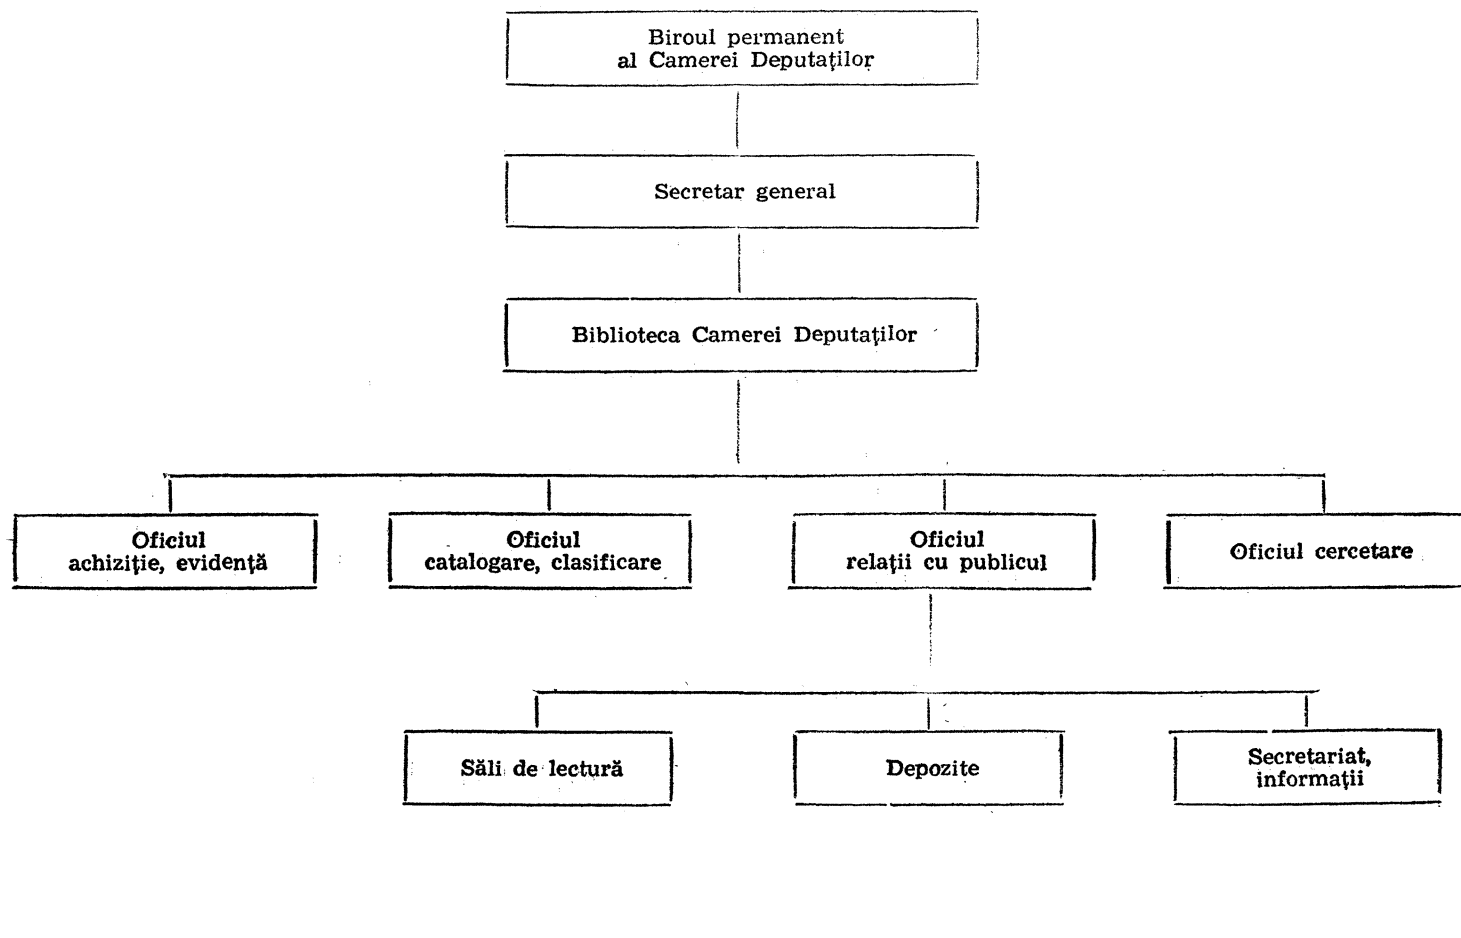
Biroul permanent
al Camerei Deputaților

Secretar general

Biblioteca Camerei Deputaților

Oficiul
achiziție, evidență

Oficiul
catalogare, clasificare

Oficiul
relații cu publicul

Oficiul cercetare

Săli de lectură

Depozite

Secretariat,
informații